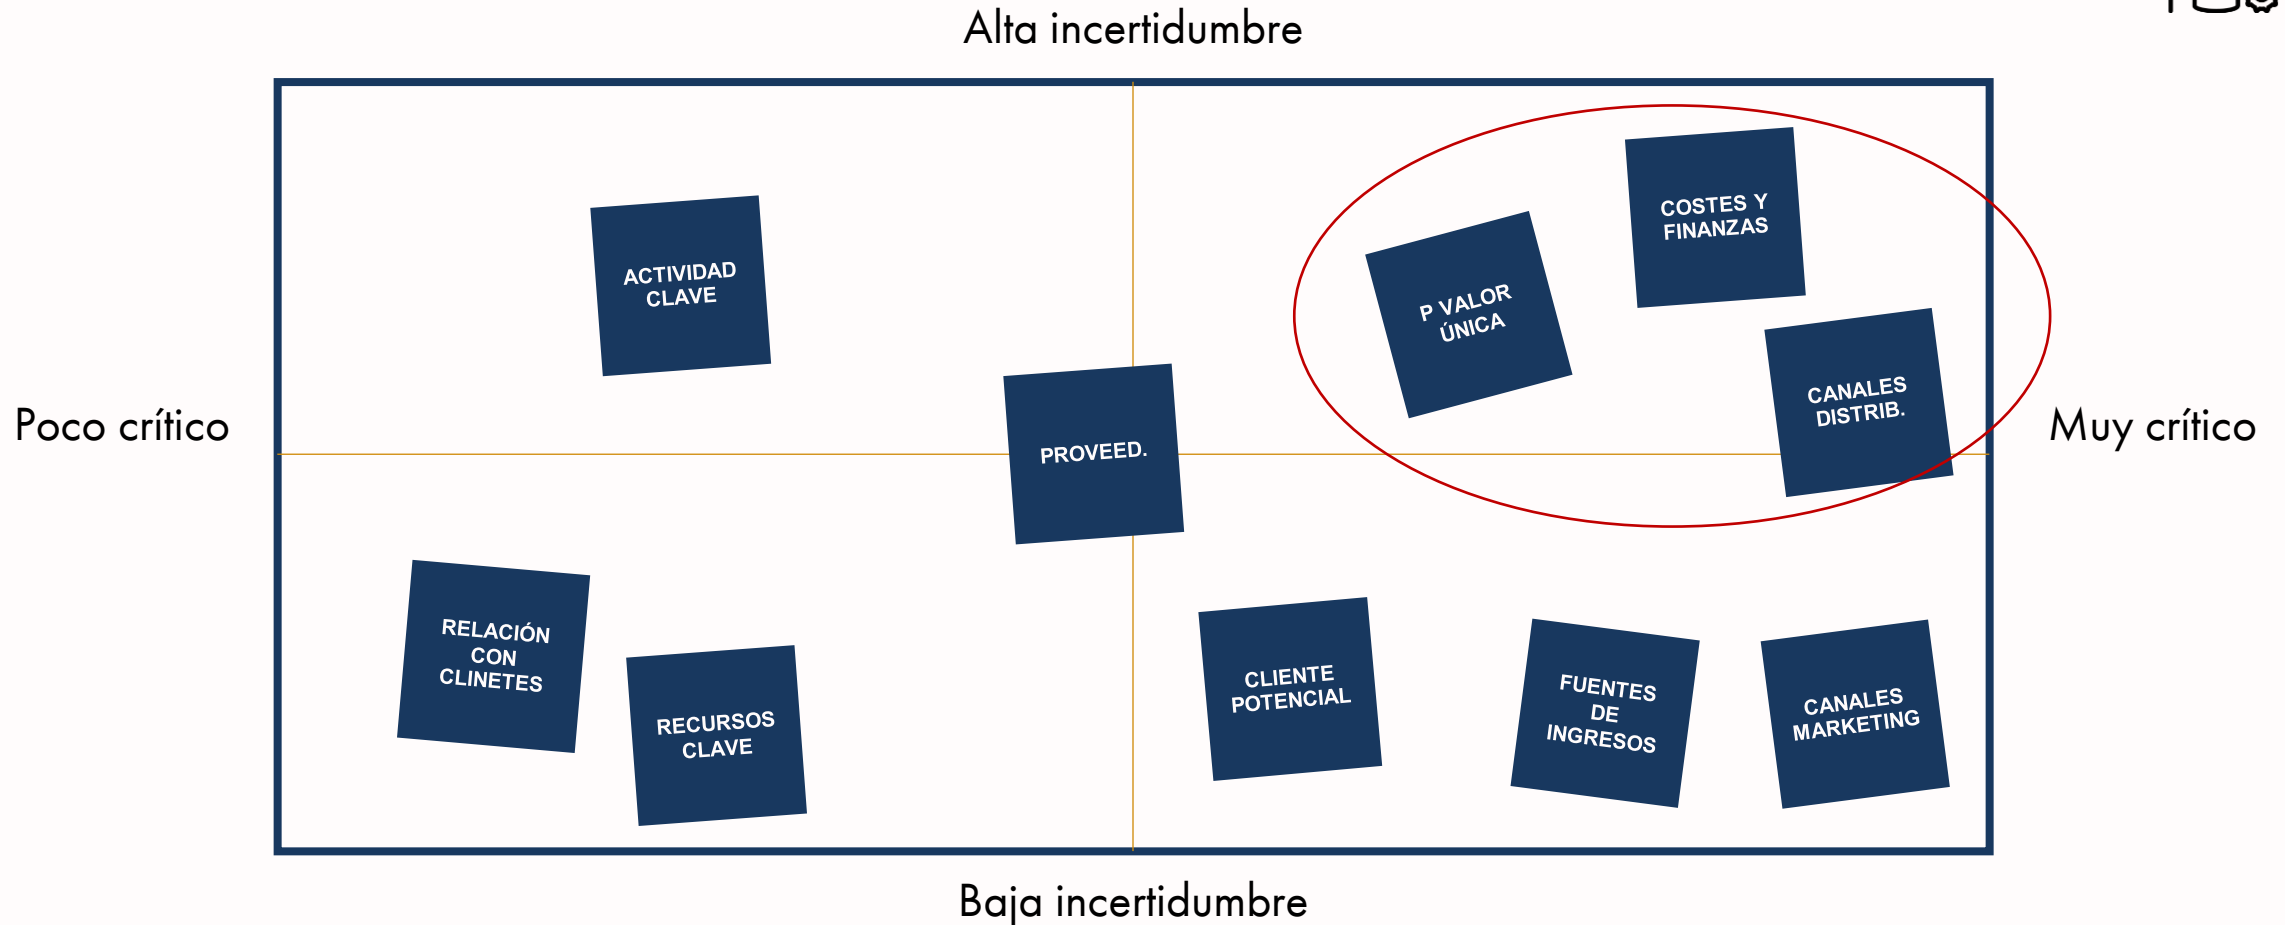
Alta incertidumbre

Poco crítico

Muy crítico

ACTIVIDAD CLAVE

P VALOR ÚNICA

COSTES Y FINANZAS

CANALES DISTRIB.

PROVEED.

RELACIÓN CON CLINETES

RECURSOS CLAVE

CLIENTE POTENCIAL

FUENTES DE INGRESOS

CANALES MARKETING

Baja incertidumbre